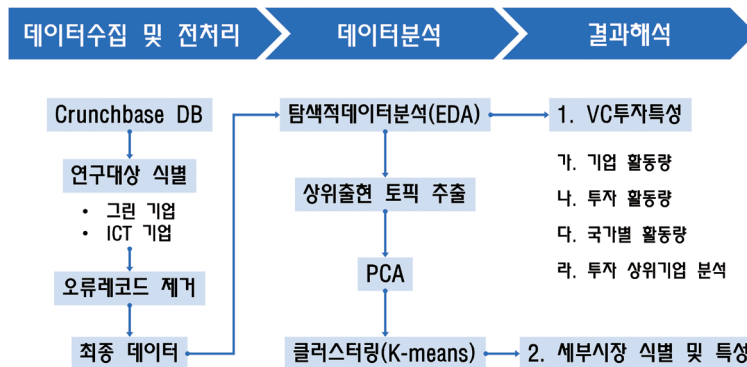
데이터수집 및 전처리

데이터분석

결과해석

Crunchbase DB

연구대상 식별

• 그린 기업
• ICT 기업

오류레코드 제거

최종 데이터

탐색적데이터분석(EDA)

상위출현 토픽 추출

PCA

클러스터링(K-means)

1. VC투자특성

가. 기업 활동량

나. 투자 활동량

다. 국가별 활동량

라. 투자 상위기업 분석

2. 세부시장 식별 및 특성